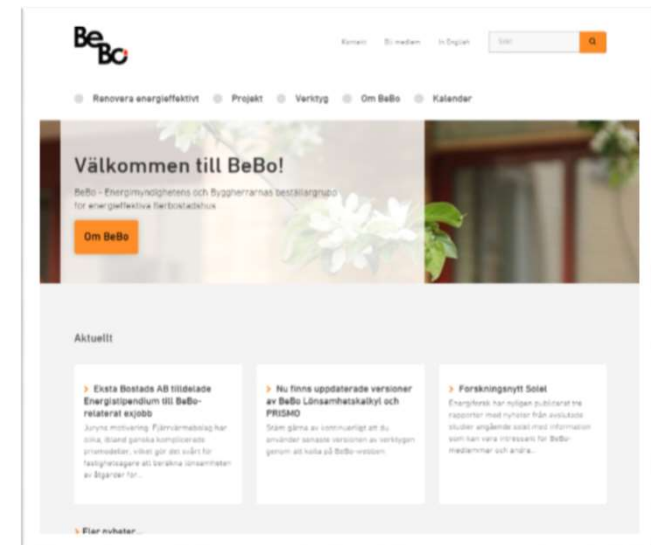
BeBo

Kontakt Bli medlem In English Sök

Renovera energieffektivt Projekt Verktyg Om BeBo Kalender

Välkommen till BeBo!

BeBo - Energimyndighetens och Byggherrarnas beställargrupp för energieffektiva flerbostadshus

Om BeBo

Aktuellt

› Eksta Bostads AB tilldelade Energistipendium till BeBo-relaterat exjobb

Juryns motivering: Fjärrvärmebolag har olika, ibland ganska komplicerade prismodeller, vilket gör det svårt för fastighetsägare att beräkna lönsamheten av åtgärder för...

› Nu finns uppdaterade versioner av BeBo Lönsamhetskalkyl och PRISMO

Stäm gärna av kontinuerligt att du använder senaste versionen av verktygen genom att kolla på BeBo-webben.

› Forskningsnytt Solel

Energiforsk har nyligen publicerat tre rapporter med nyheter från avslutade studier angående solel med information som kan vara intressant för BeBo-medlemmar och andra...

› Fler nyheter...